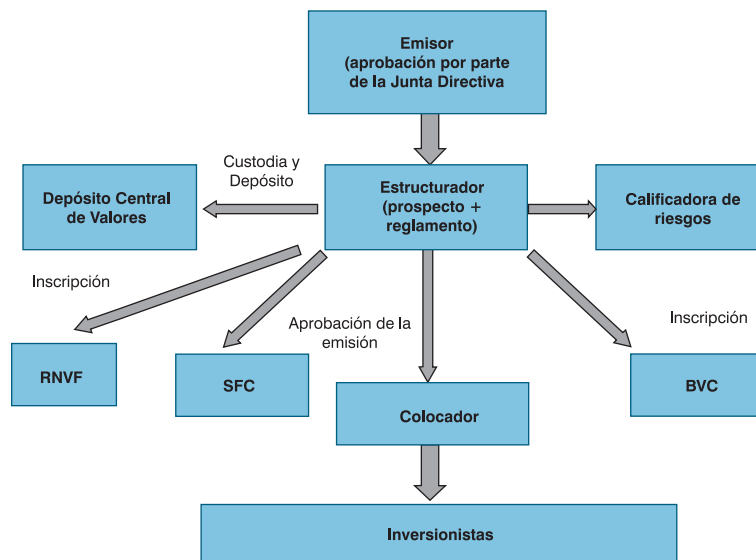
Emisor
(aprobación por parte
de la Junta Directiva

Custodia y
Depósito

Depósito Central
de Valores

Estructurador
(prospecto +
reglamento)

Calificadora de
riesgos

Inscripción

Aprobación de la
emisión

Inscripción

RNVF

SFC

Colocador

BVC

Inversionistas